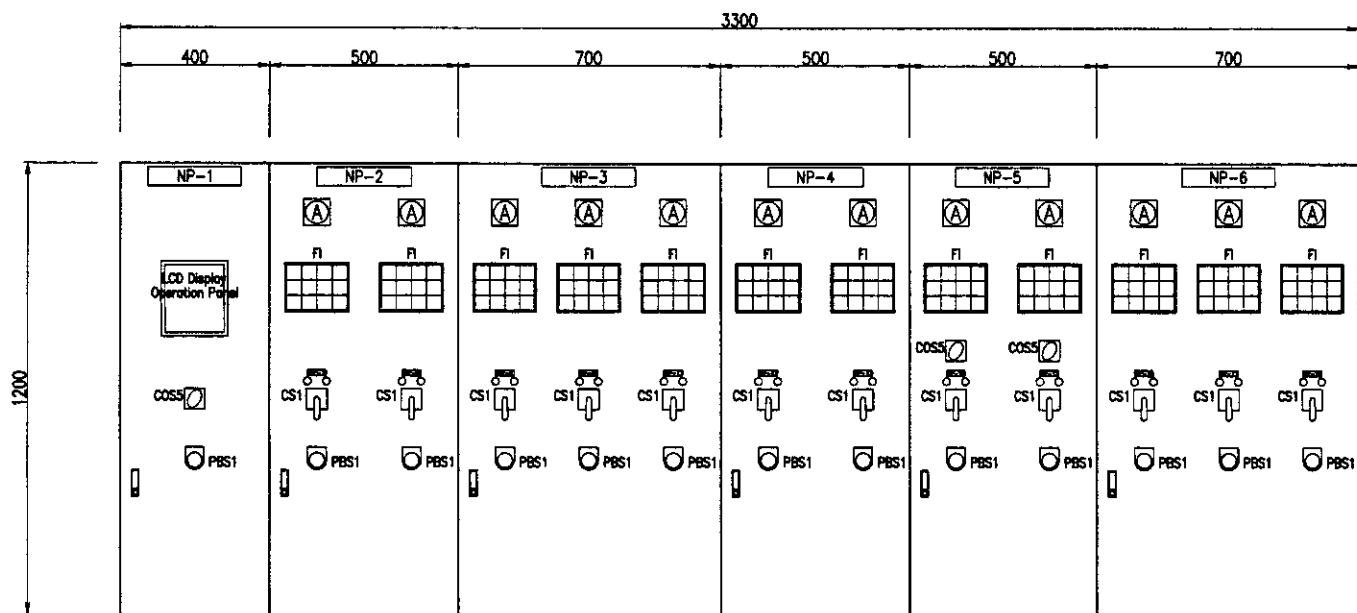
3300

400 500 700 500 500 700

1200

NP-1

LCD Display Operation Panel

COS5

PBS1

NP-2

A A

FI FI

CS1 CS1

PBS1 PBS1

NP-3

A A A

FI FI FI

CS1 CS1 CS1

PBS1 PBS1 PBS1

NP-4

A A

FI FI

CS1 CS1

PBS1 PBS1

NP-5

A A

FI FI

COS5 COS5

CS1 CS1

PBS1 PBS1

NP-6

A A A

FI FI FI

CS1 CS1 CS1

PBS1 PBS1 PBS1